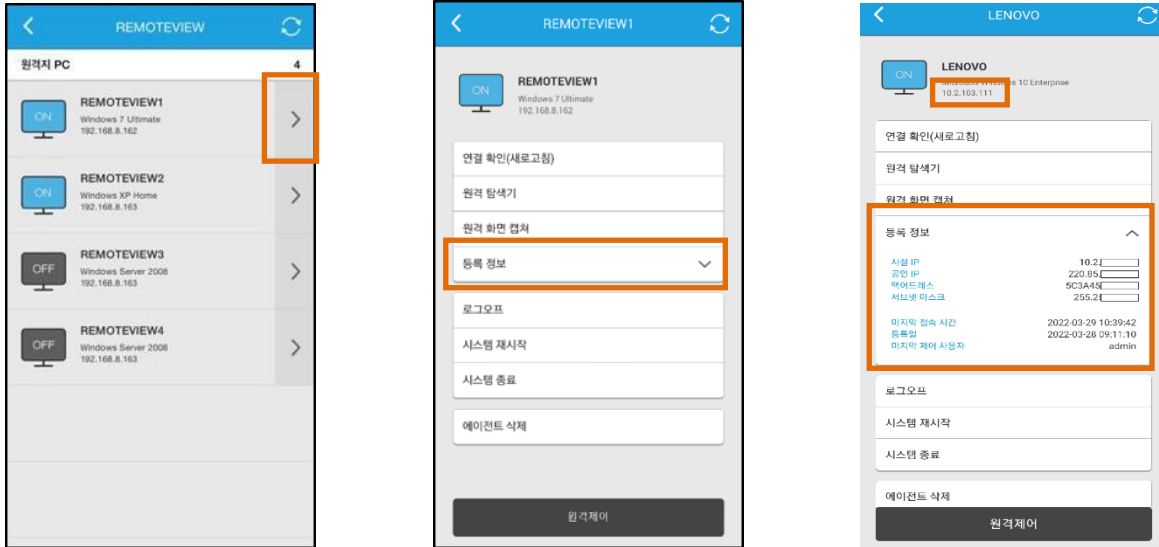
REMOTEVIEW

원격지 PC 4

ON REMOTEVIEW1 Windows 7 Ultimate 192.168.8.162

ON REMOTEVIEW2 Windows XP Home 192.168.8.163

OFF REMOTEVIEW3 Windows Server 2008 192.168.8.163

OFF REMOTEVIEW4 Windows Server 2008 192.168.8.163

REMOTEVIEW1

ON REMOTEVIEW1 Windows 7 Ultimate 192.168.8.162

연결 확인(새로고침)

원격 탐색기

원격 화면 캡쳐

등록 정보

로그오프

시스템 재시작

시스템 종료

에이전트 삭제

원격제어

LENOVO

ON LENOVO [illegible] Windows 10 Enterprise 10.2.103.111

연결 확인(새로고침)

원격 탐색기

원격 화면 캡쳐

등록 정보

| | |
|---|---|
| 사설 IP | 10.2. |
| 공인 IP | 220.85. |
| 맥어드레스 | 5C3A45 |
| 서브넷 마스크 | 255.2 |
| 마지막 접속 시간 | 2022-03-29 10:39:42 |
| 등록일 | 2022-03-28 09:11:10 |
| 마지막 제어 사용자 | admin |

로그오프

시스템 재시작

시스템 종료

에이전트 삭제

원격제어